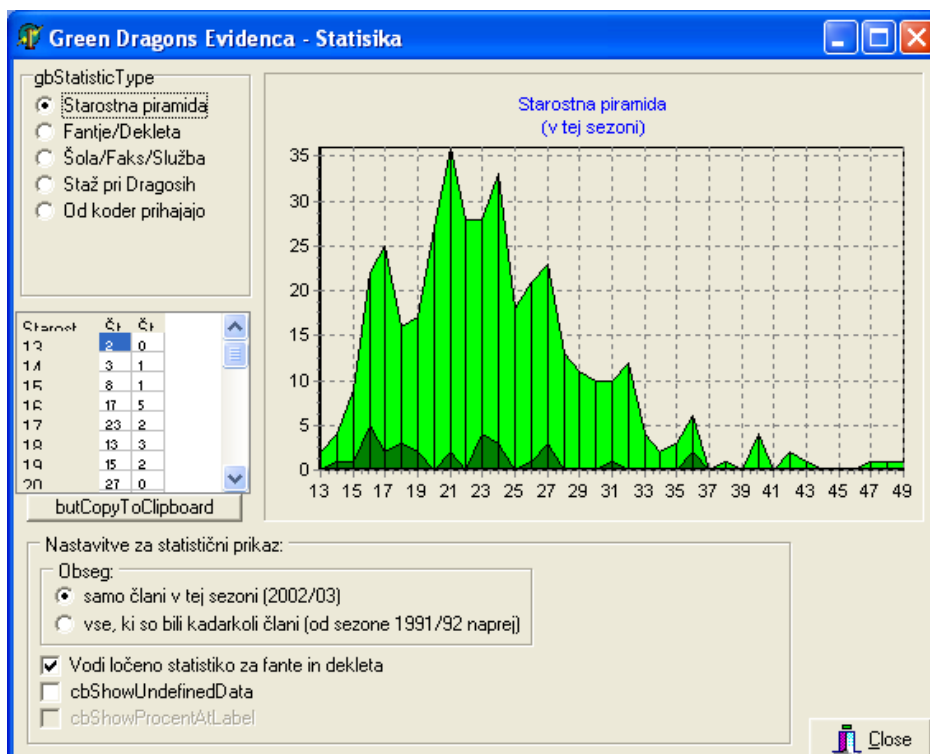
Green Dragons Evidenca - Statisika

gbStatisticType
Starostna piramida
Fantje/Dekleta
Šola/Faks/Služba
Staž pri Dragosih
Od koder prihajajo

| Starost | Št | Št |
|---|---|---|
| 13 | 2 | 0 |
| 14 | 3 | 1 |
| 15 | 8 | 1 |
| 16 | 17 | 5 |
| 17 | 23 | 2 |
| 18 | 13 | 3 |
| 19 | 15 | 2 |
| 20 | 27 | 0 |

butCopyToClipboard

Starostna piramida
(v tej sezoni)

35
30
25
20
15
10
5
0
13 15 17 19 21 23 25 27 29 31 33 35 37 39 41 43 45 47 49

Nastavitve za statistični prikaz:
Obseg:
samo člani v tej sezoni (2002/03)
vse, ki so bili kadarkoli člani (od sezone 1991/92 naprej)
Vodi ločeno statistiko za fante in dekleta
cbShowUndefinedData
cbShowProcentAtLabel

Close